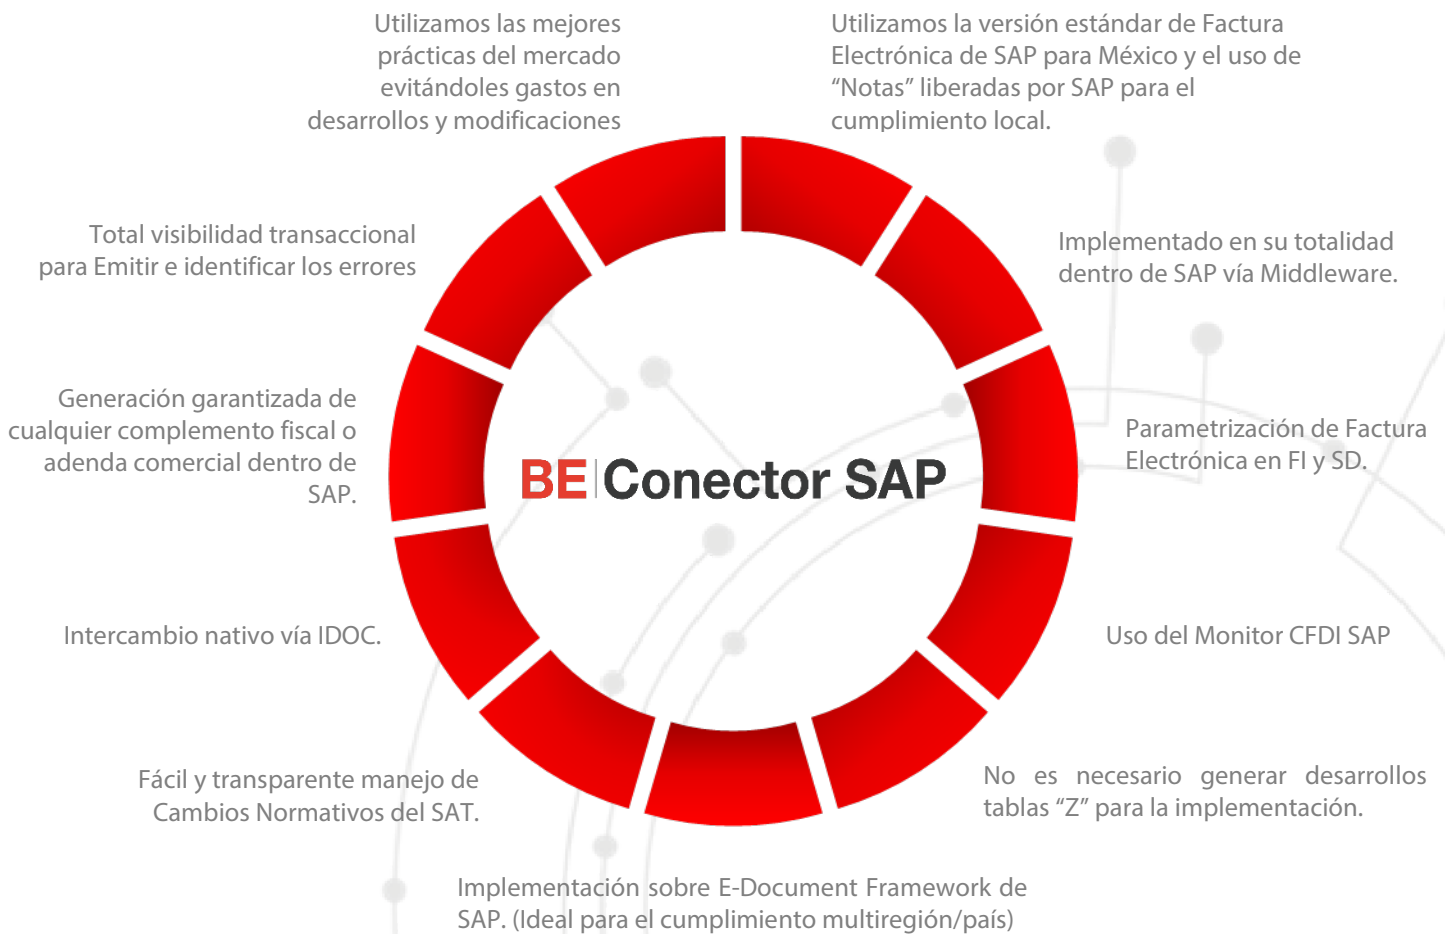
Utilizamos las mejores prácticas del mercado evitándoles gastos en desarrollos y modificaciones

Utilizamos la versión estándar de Factura Electrónica de SAP para México y el uso de "Notas" liberadas por SAP para el cumplimiento local.

Total visibilidad transaccional para Emitir e identificar los errores

Implementado en su totalidad dentro de SAP vía Middleware.

Generación garantizada de cualquier complemento fiscal o adenda comercial dentro de SAP.

BE Conector SAP

Parametrización de Factura Electrónica en FI y SD.

Intercambio nativo vía IDOC.

Uso del Monitor CFDI SAP

Fácil y transparente manejo de Cambios Normativos del SAT.

No es necesario generar desarrollos tablas "Z" para la implementación.

Implementación sobre E-Document Framework de SAP. (Ideal para el cumplimiento multiregión/país)